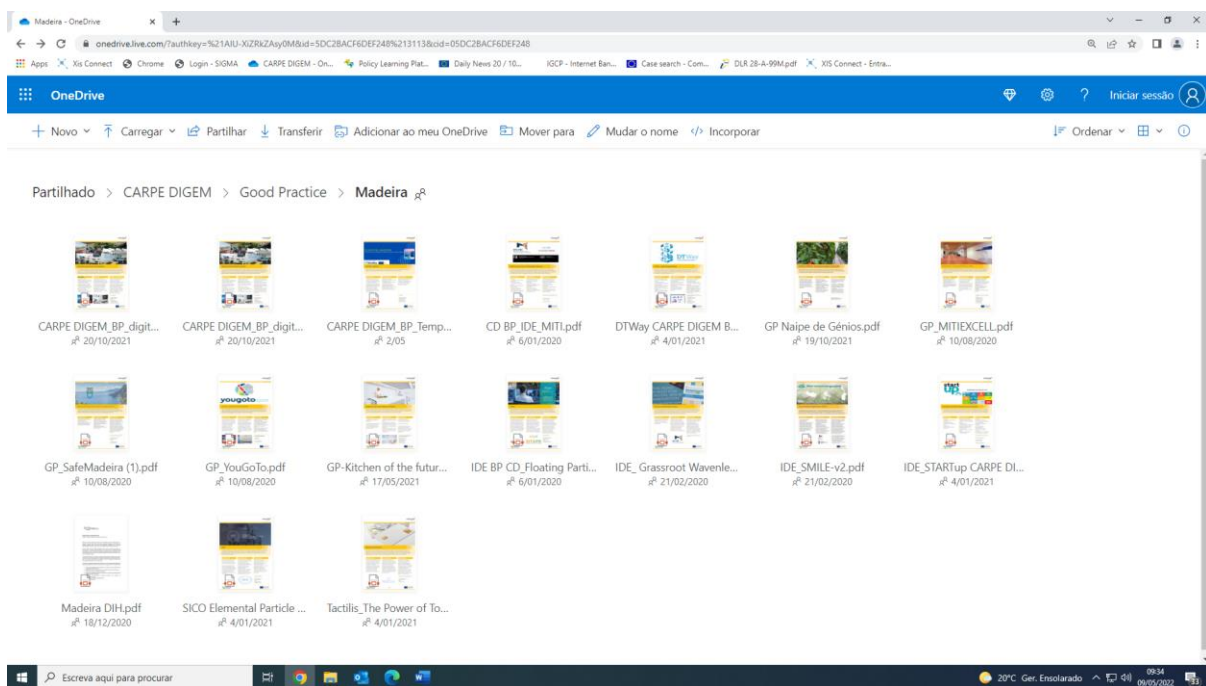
Madeira - OneDrive

onedrive.live.com/?authkey=%21AIU-XiZRkZAsy0M&id=5DC2BACF6DEF248%213113&cid=05DC2BACF6DEF248

Apps Xis Connect Chrome Login - SIGMA CARPE DIGEM - On... Policy Learning Plat... Daily News 20 / 10... IGCP - Internet Ban... Case search - Com... DLR 28-A-99M.pdf XIS Connect - Entra...

OneDrive

Iniciar sessão

+ Novo Carregar Partilhar Transferir Adicionar ao meu OneDrive Mover para Mudar o nome Incorporar

Ordenar

Partilhado > CARPE DIGEM > Good Practice > Madeira

CARPE DIGEM_BP_digit... 20/10/2021

CARPE DIGEM_BP_digit... 20/10/2021

CARPE DIGEM_BP_Temp... 2/05

CD BP_IDE_MITI.pdf 6/01/2020

DTWay CARPE DIGEM B... 4/01/2021

GP Naipe de Génios.pdf 19/10/2021

GP_MITIEXCELL.pdf 10/08/2020

GP_SafeMadeira (1).pdf 10/08/2020

GP_YouGoTo.pdf 10/08/2020

GP-Kitchen of the futur... 17/05/2021

IDE BP CD_Floating Parti... 6/01/2020

IDE_ Grassroot Wavenle... 21/02/2020

IDE_SMILE-v2.pdf 21/02/2020

IDE_STARTup CARPE DI... 4/01/2021

Madeira DIH.pdf 18/12/2020

SICO Elemental Particle ... 4/01/2021

Tactilis_The Power of To... 4/01/2021

Escreva aqui para procurar

20°C Ger. Ensolarado 09:34 09/05/2022